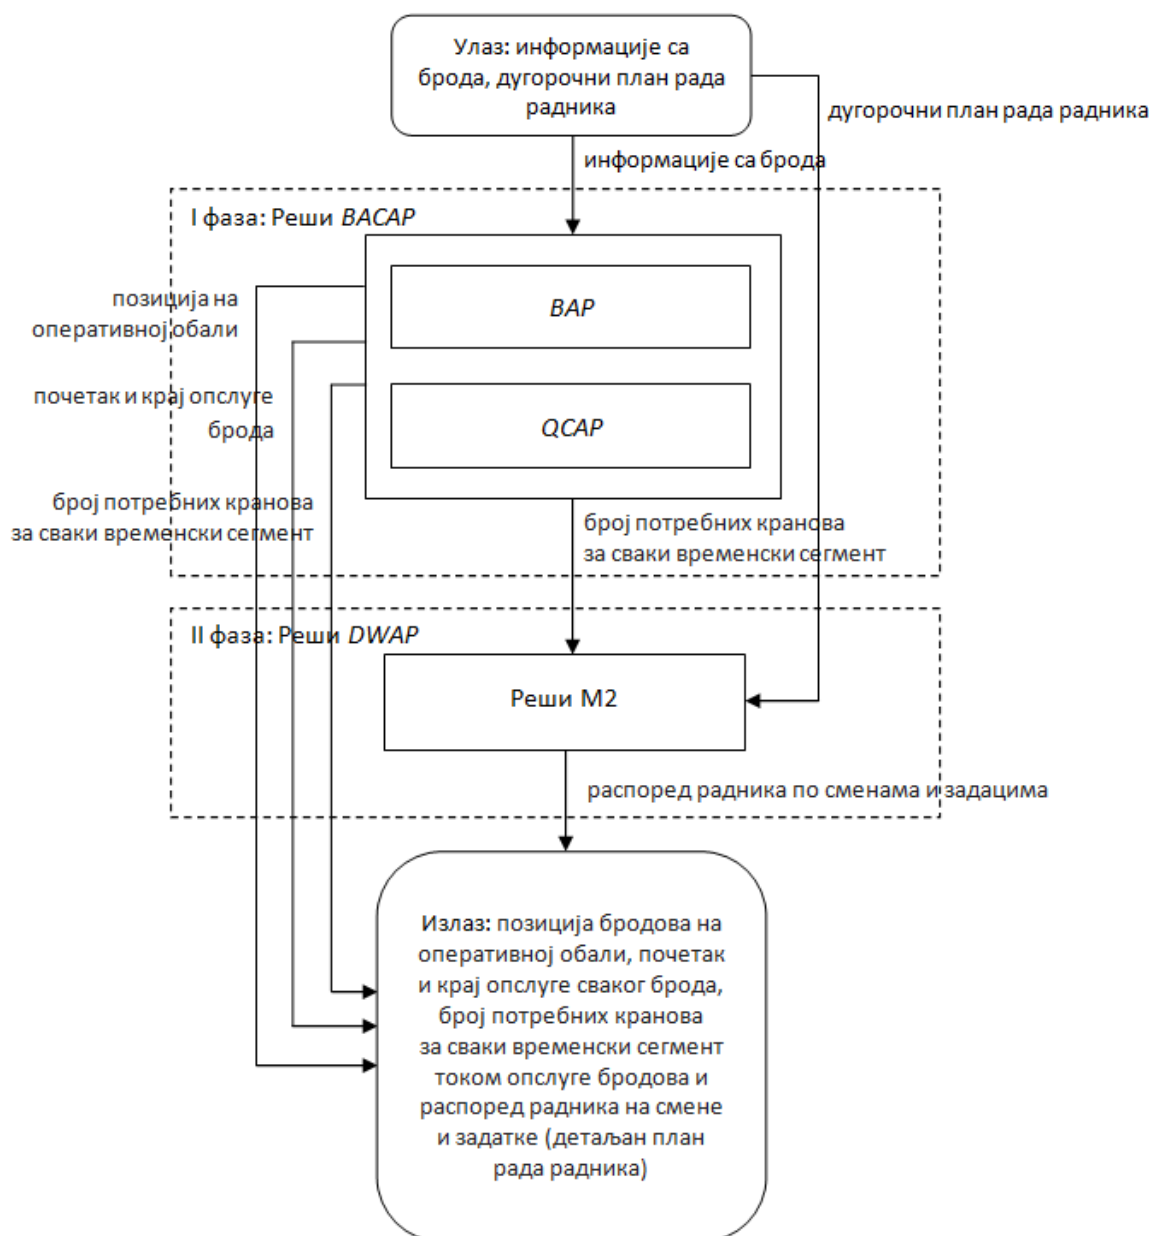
Улаз: информације са брода, дугорочни план рада радника

дугорочни план рада радника

информације са брода

I фаза: Реши *BACAP*

позиција на оперативној обали

*BAP*

почетак и крај опслуге брода

*QCAP*

број потребних кранова за сваки временски сегмент

број потребних кранова за сваки временски сегмент

II фаза: Реши *DWAP*

Реши M2

распоред радника по сменама и задацима

Излаз: позиција бродова на оперативној обали, почетак и крај опслуге сваког брода, број потребних кранова за сваки временски сегмент током опслуге бродова и распоред радника на смене и задатке (детаљан план рада радника)